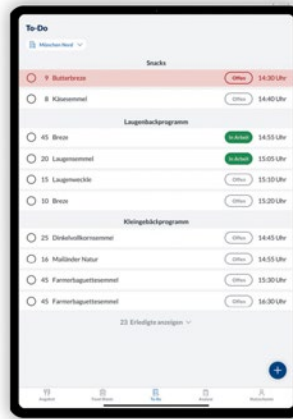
To-Do

München Nord

Snacks

9 Butterbreze Offen 14:30 Uhr

8 Käsesemmel Offen 14:40 Uhr

Laugenbackprogramm

45 Breze In Arbeit 14:55 Uhr

20 Laugensemmel In Arbeit 15:05 Uhr

15 Laugenweckle Offen 15:10 Uhr

10 Breze Offen 15:20 Uhr

Kleingebäckprogramm

25 Dinkelvollkornsemmel Offen 14:45 Uhr

16 Mailänder Natur Offen 14:55 Uhr

45 Farmerbaguettesemmel Offen 15:30 Uhr

45 Farmerbaguettesemmel Offen 16:30 Uhr

23 Erledigte anzeigen

+

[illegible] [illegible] To-Do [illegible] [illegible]